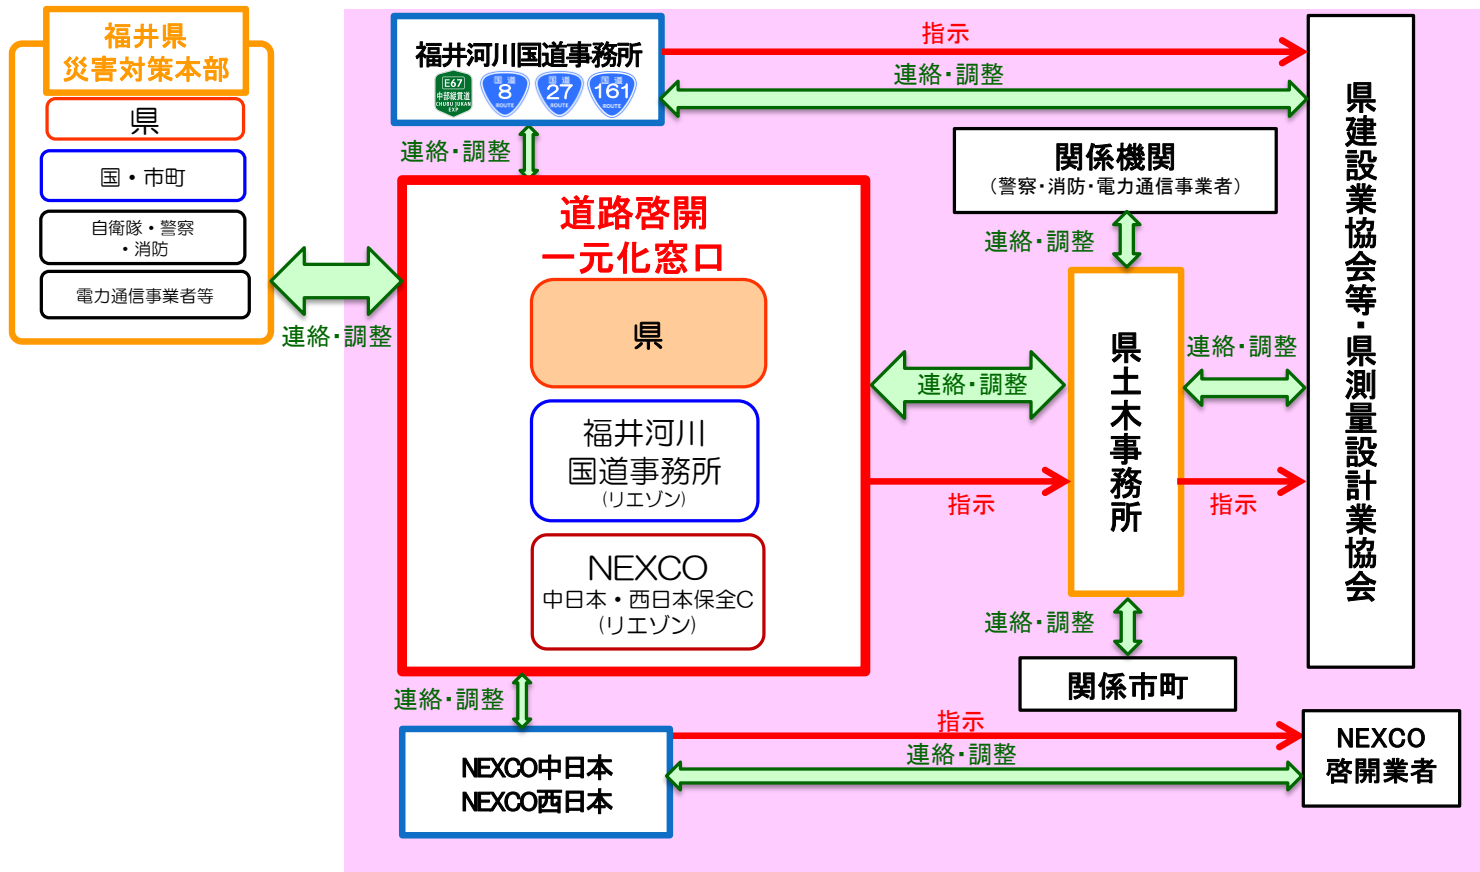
福井県
災害対策本部

県

国・市町

自衛隊・警察
・消防

電力通信事業者等

連絡・調整

福井河川国道事務所

E67
中部縦貫道
CHUBU JUKAN EXP

国道 8 ROUTE

国道 27 ROUTE

国道 161 ROUTE

指示

連絡・調整

県建設業協会等・県測量設計業協会

連絡・調整

道路啓開
一元化窓口

県

福井河川
国道事務所
(リエゾン)

NEXCO
中日本・西日本保全C
(リエゾン)

関係機関
(警察・消防・電力通信事業者)

連絡・調整

連絡・調整

県土木事務所

連絡・調整

指示

指示

連絡・調整

関係市町

連絡・調整

NEXCO中日本
NEXCO西日本

指示

連絡・調整

NEXCO
啓開業者